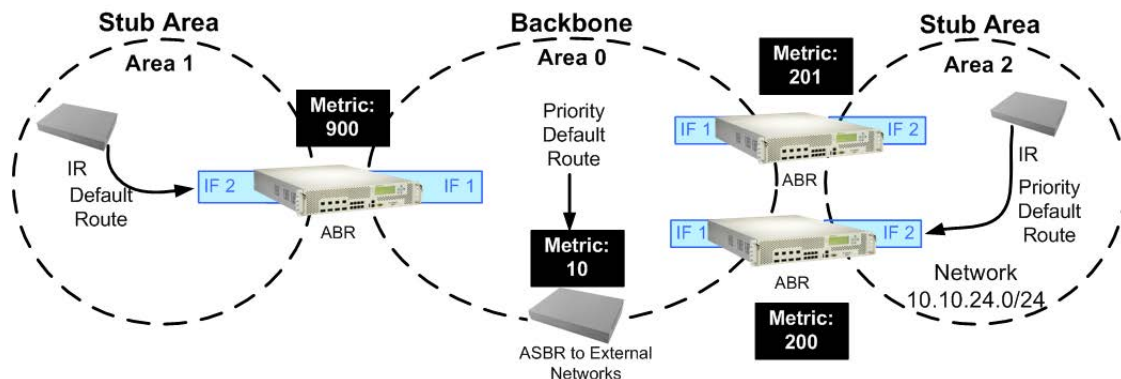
Stub Area
Area 1

Backbone
Area 0

Stub Area
Area 2

Metric: 900

Metric: 201

IR
Default Route

IF 2
IF 1
ABR

Priority Default Route

IF 1
IF 2
ABR

IR
Priority Default Route

Metric: 10

IF 1
IF 2
ABR

Network
10.10.24.0/24

ASBR to External Networks

Metric: 200